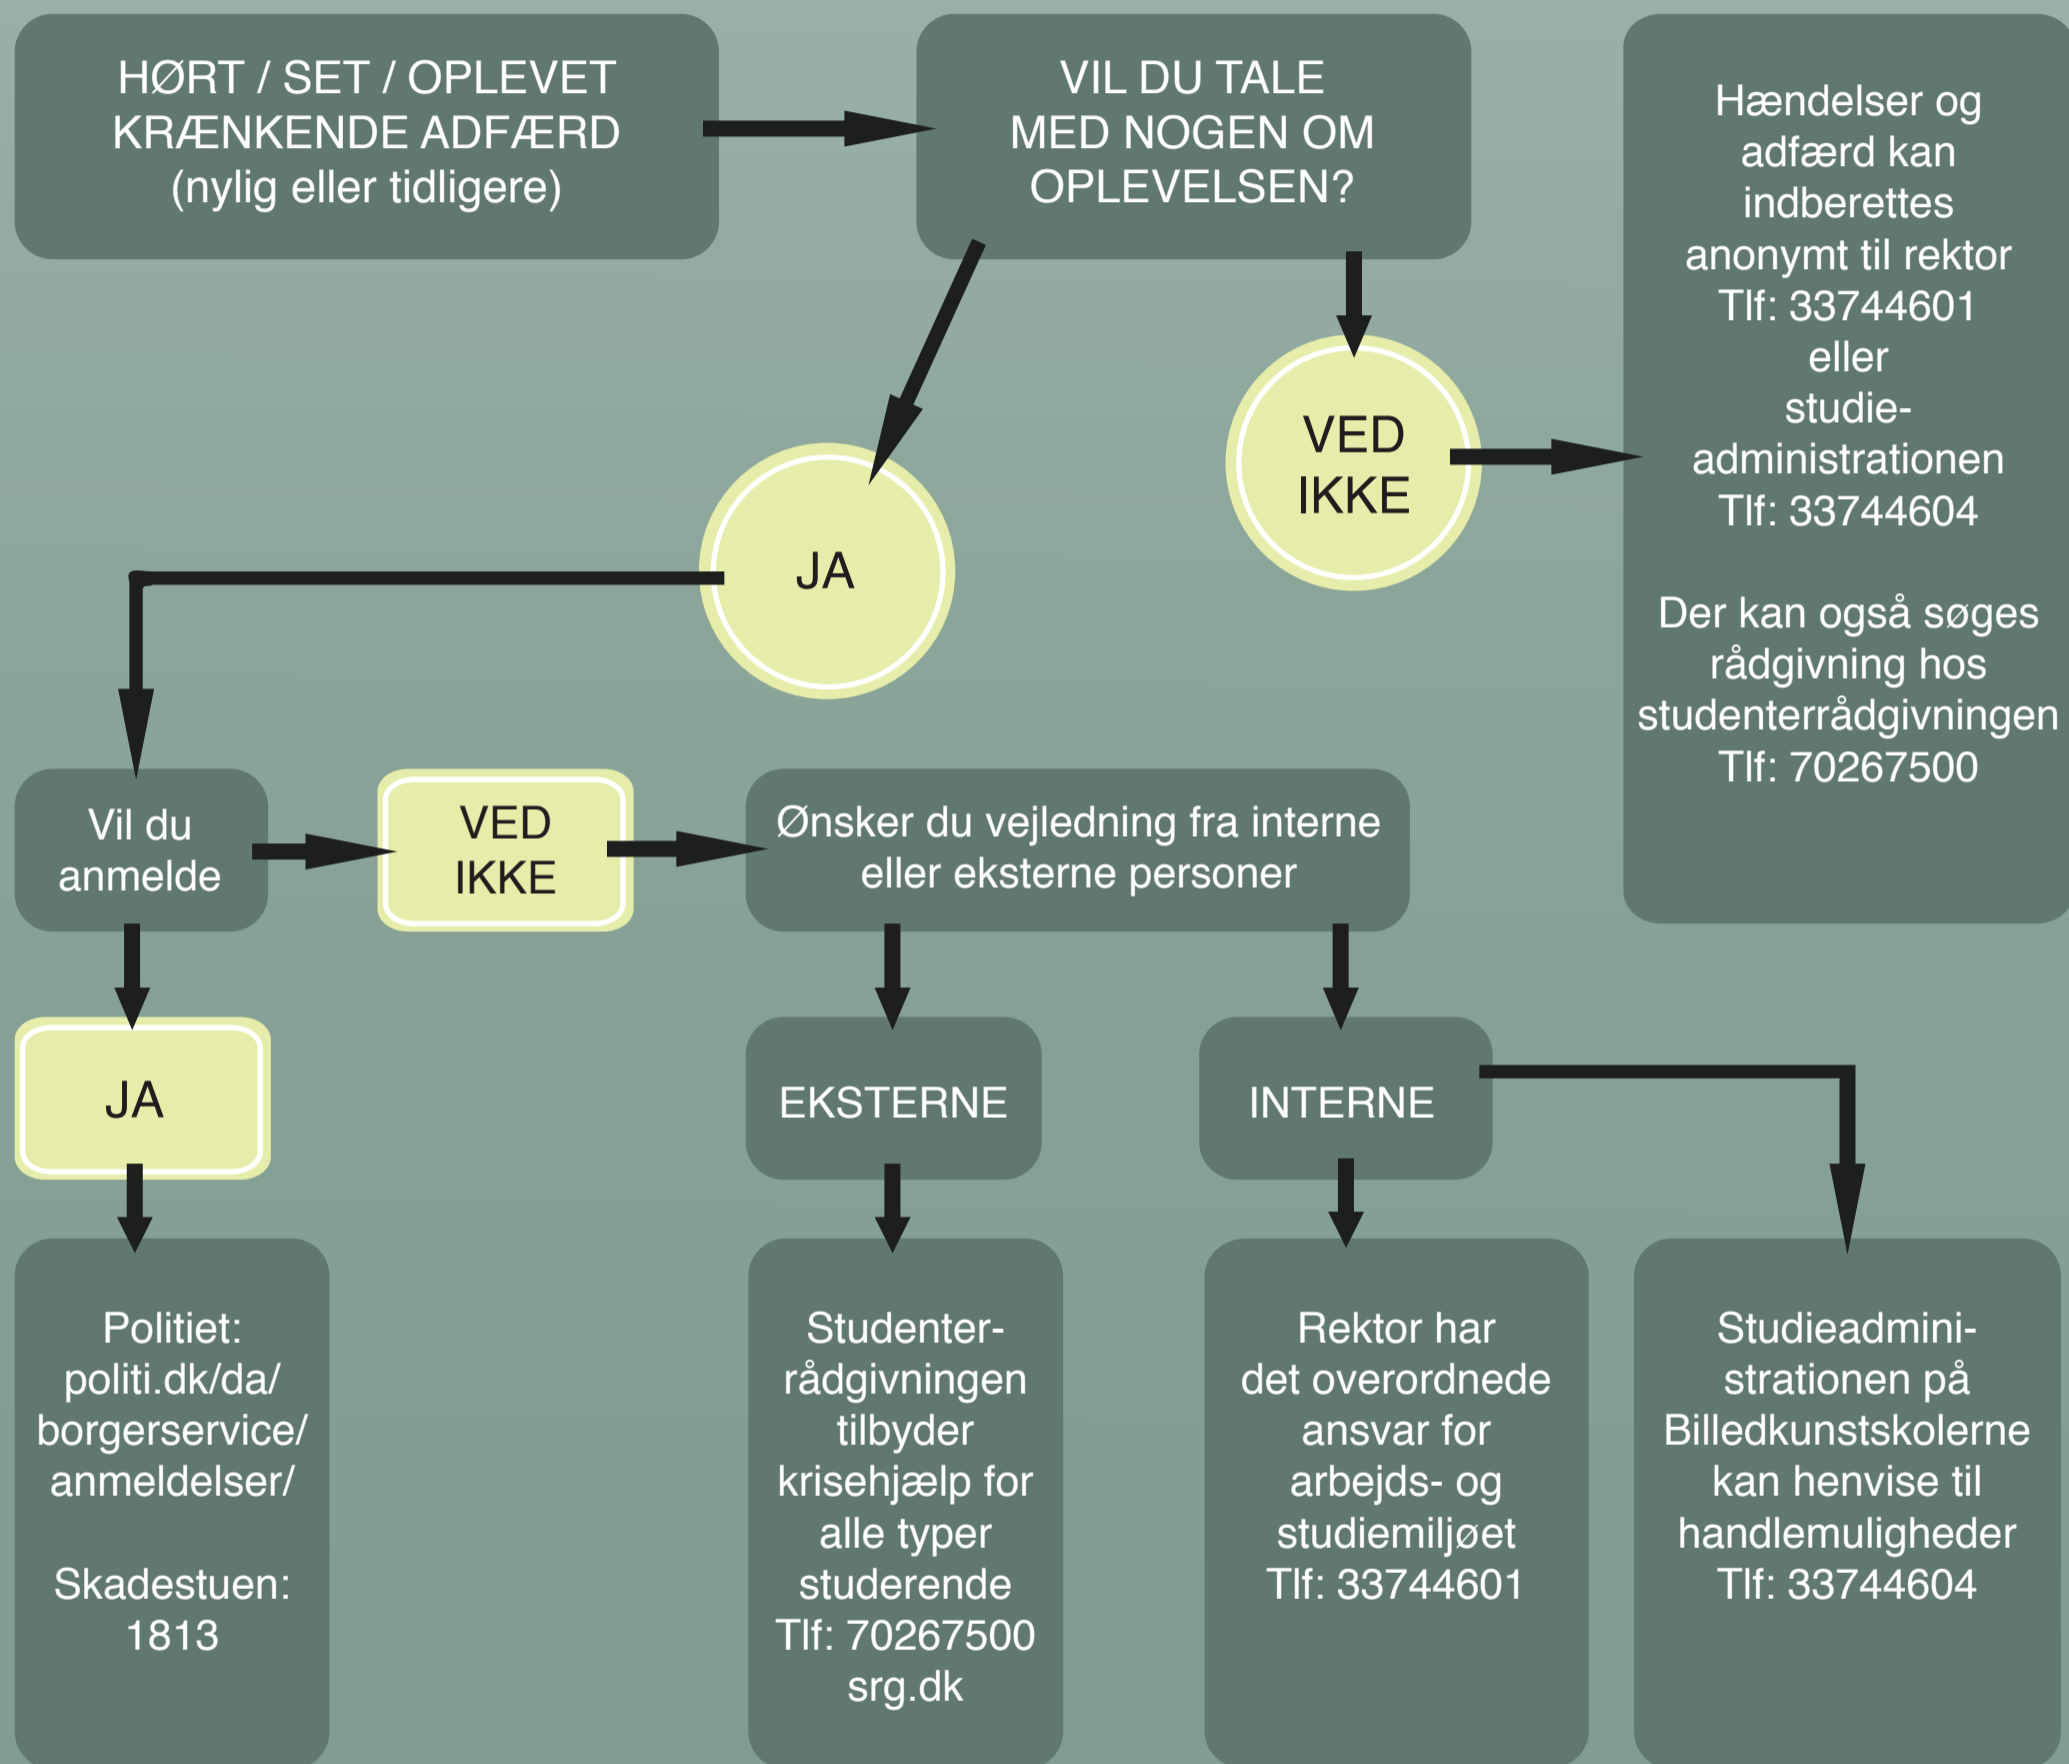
HØRT / SET / OPLEVET KRÆNKENDE ADFÆRD (nylig eller tidligere)

VIL DU TALE MED NOGEN OM OPLEVELSEN?

Hændelser og adfærd kan indberettes anonymt til rektor Tlf: 33744601 eller studieadministrationen Tlf: 33744604

Der kan også søges rådgivning hos studenterrådgivningen Tlf: 70267500

JA

VED IKKE

Vil du anmelde

VED IKKE

Ønsker du vejledning fra interne eller eksterne personer

JA

EKSTERNE

INTERNE

Politiet: politi.dk/da/ borgerservice/ anmeldelser/

Skadestuen: 1813

Studenterrådgivningen tilbyder krisehjælp for alle typer studerende Tlf: 70267500 srg.dk

Rektor har det overordnede ansvar for arbejds- og studiemiljøet Tlf: 33744601

Studieadministrationen på Billedkunstskolerne kan henvise til handlemuligheder Tlf: 33744604